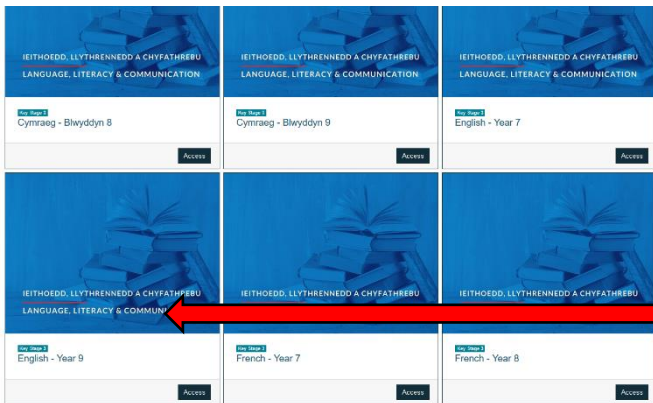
IEITHOEDD, LLYTHRENNEDD A CHYFATHREBU
LANGUAGE, LITERACY & COMMUNICATION

Key Stage 3
Cymraeg - Blwyddyn 8

Access

IEITHOEDD, LLYTHRENNEDD A CHYFATHREBU
LANGUAGE, LITERACY & COMMUNICATION

Key Stage 3
Cymraeg - Blwyddyn 9

Access

IEITHOEDD, LLYTHRENNEDD A CHYFATHREBU
LANGUAGE, LITERACY & COMMUNICATION

Key Stage 3
English - Year 7

Access

IEITHOEDD, LLYTHRENNEDD A CHYFATHREBU
LANGUAGE, LITERACY & COMMUN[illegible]

Key Stage 3
English - Year 9

Access

IEITHOEDD, LLYTHRENNEDD A CHYFATHREBU
LANGUAGE, LITERACY & COMMUNICATION

Key Stage 3
French - Year 7

Access

IEITHOEDD, LLYTHRENNEDD A CHYFATHREBU
LANGUAGE, LITERACY & COMMUNICATION

Key Stage 3
French - Year 8

Access